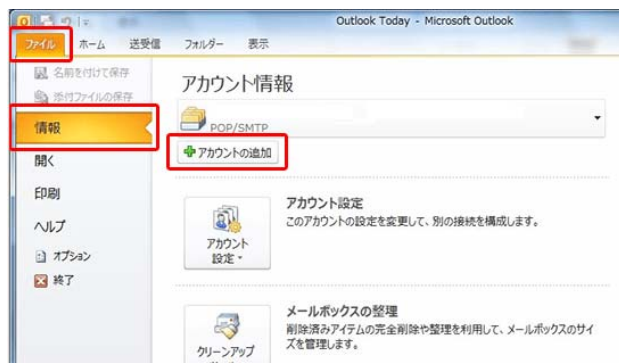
Outlook Today - Microsoft Outlook

ファイル　ホーム　送受信　フォルダー　表示

名前を付けて保存
添付ファイルの保存
情報
開く
印刷
ヘルプ
オプション
終了

アカウント情報

POP/SMTP

アカウントの追加

アカウント設定
このアカウントの設定を変更して、別の接続を構成します。

アカウント設定

メールボックスの整理
削除済みアイテムの完全削除や整理を利用して、メールボックスのサイズを管理します。

クリーンアップ